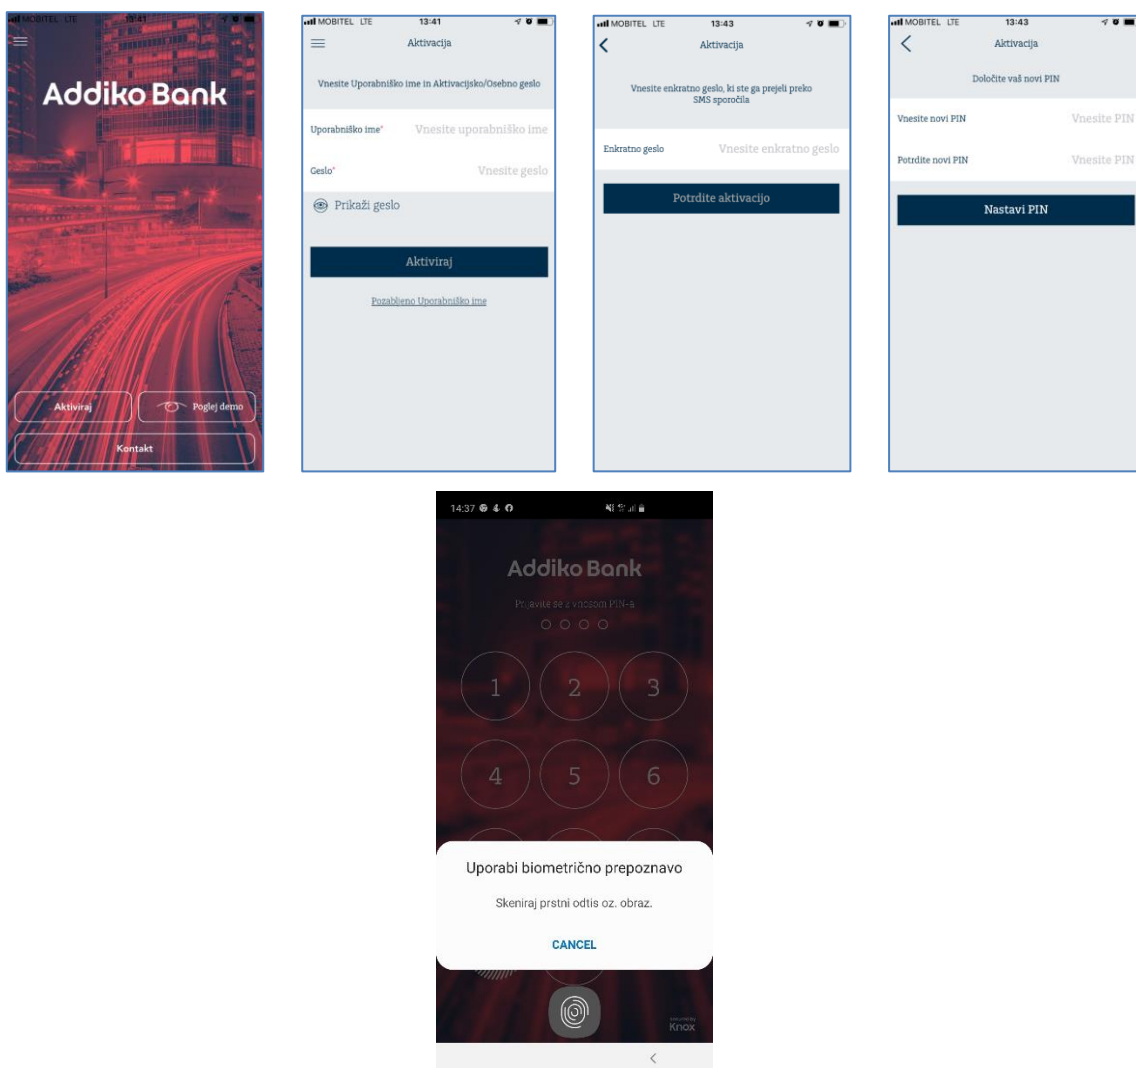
MOBITEL LTE 13:41

Addiko Bank

Aktiviraj
Poglej demo
Kontakt

MOBITEL LTE 13:41
Aktivacija

Vnesite Uporabniško ime in Aktivacijsko/Osebno geslo

Uporabniško ime* Vnesite uporabniško ime
Geslo* Vnesite geslo
Prikaži geslo

Aktiviraj

Pozabljeno Uporabniško ime

MOBITEL LTE 13:43
Aktivacija

Vnesite enkratno geslo, ki ste ga prejeli preko SMS sporočila

Enkratno geslo Vnesite enkratno geslo

Potrdite aktivacijo

MOBITEL LTE 13:43
Aktivacija

Določite vaš novi PIN

Vnesite novi PIN Vnesite PIN
Potrdite novi PIN Vnesite PIN

Nastavi PIN

14:37

Addiko Bank

Prijavite se z vnosom PIN-a

1 2 3
4 5 6

Uporabi biometrično prepoznavo

Skeniraj prstni odtis oz. obraz.

CANCEL

Knox